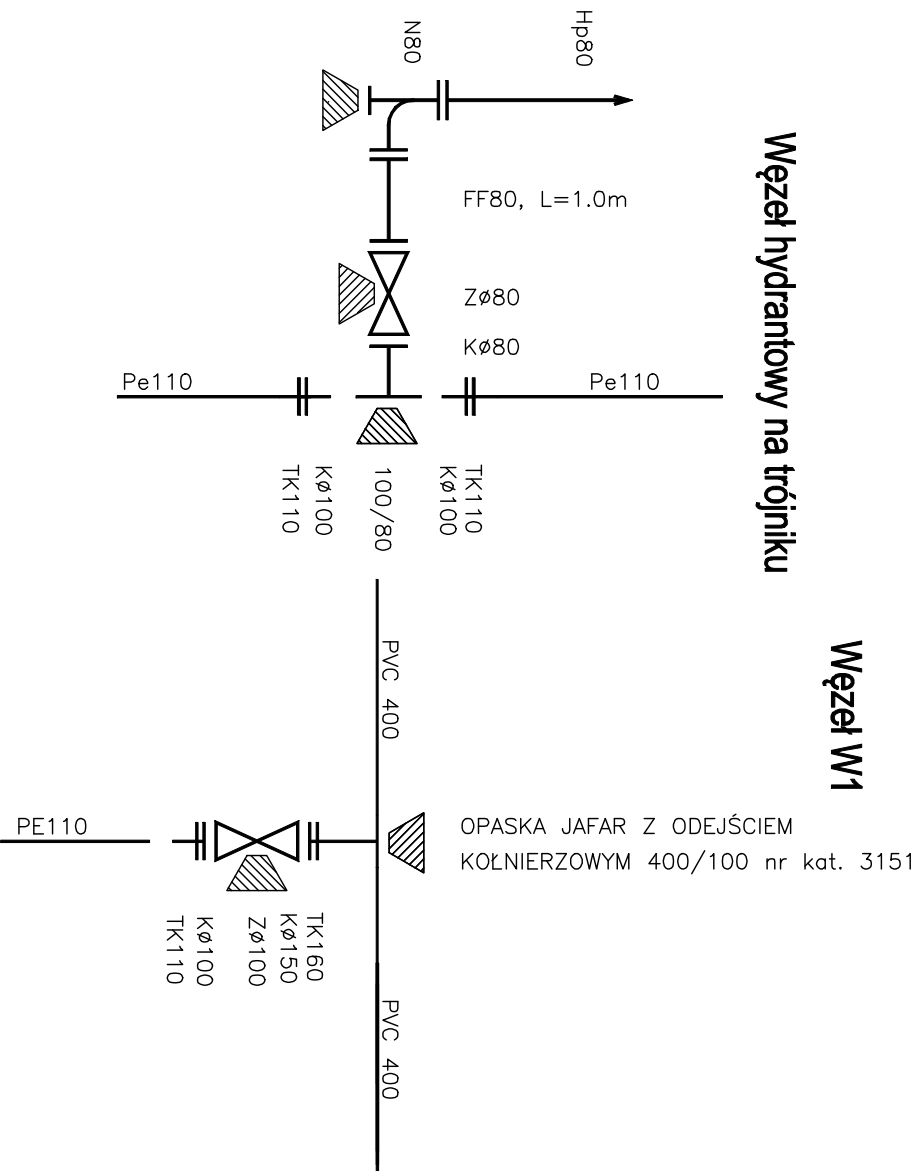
Węzeł hydrantowy na trójniku

Hp80

N80

FF80, L=1.0m

ZØ80

KØ80

Pe110

Pe110

TK110
KØ100

100/80

KØ100
TK110

Węzeł W1

PVC 400

OPASKA JAFAR Z ODEJŚCIEM KOŁNIERZOWYM 400/100 nr kat. 3151

PE110

TK160
KØ150
ZØ100
KØ100
TK110

PVC 400